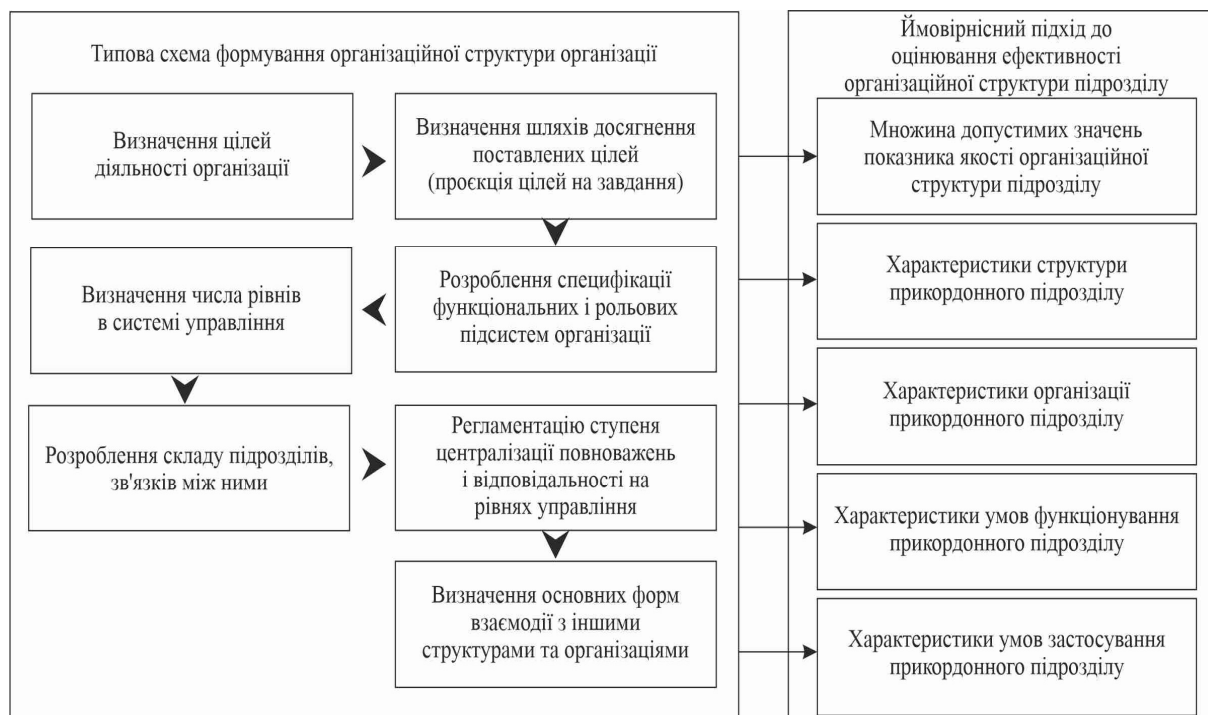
Типова схема формування організаційної структури організації

Визначення цілей діяльності організації

Визначення шляхів досягнення поставлених цілей (проєкція цілей на завдання)

Розроблення специфікації функціональних і рольових підсистем організації

Визначення числа рівнів в системі управління

Розроблення складу підрозділів, зв'язків між ними

Регламентацію ступеня централізації повноважень і відповідальності на рівнях управління

Визначення основних форм взаємодії з іншими структурами та організаціями

Ймовірнісний підхід до оцінювання ефективності організаційної структури підрозділу

Множина допустимих значень показника якості організаційної структури підрозділу

Характеристики структури прикордонного підрозділу

Характеристики організації прикордонного підрозділу

Характеристики умов функціонування прикордонного підрозділу

Характеристики умов застосування прикордонного підрозділу